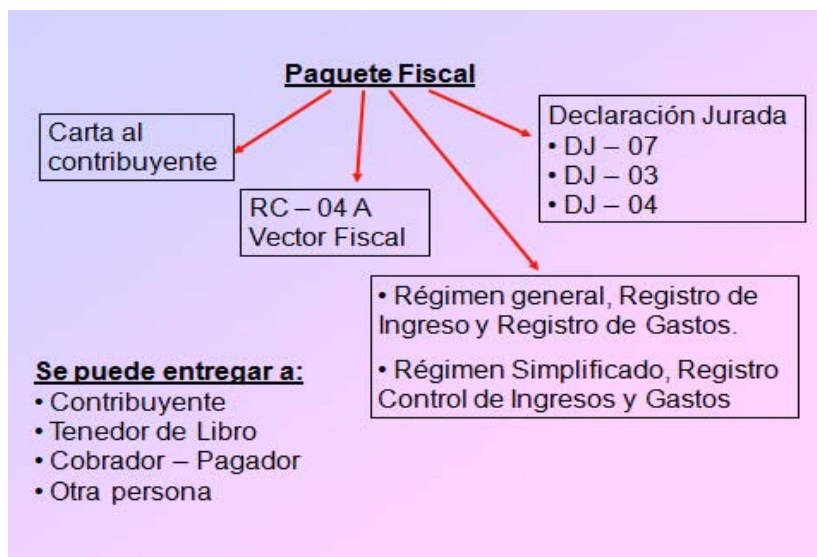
Paquete Fiscal

Carta al contribuyente

RC – 04 A
Vector Fiscal

Declaración Jurada
• DJ – 07
• DJ – 03
• DJ – 04

• Régimen general, Registro de Ingreso y Registro de Gastos.

• Régimen Simplificado, Registro Control de Ingresos y Gastos

Se puede entregar a:
• Contribuyente
• Tenedor de Libro
• Cobrador – Pagador
• Otra persona